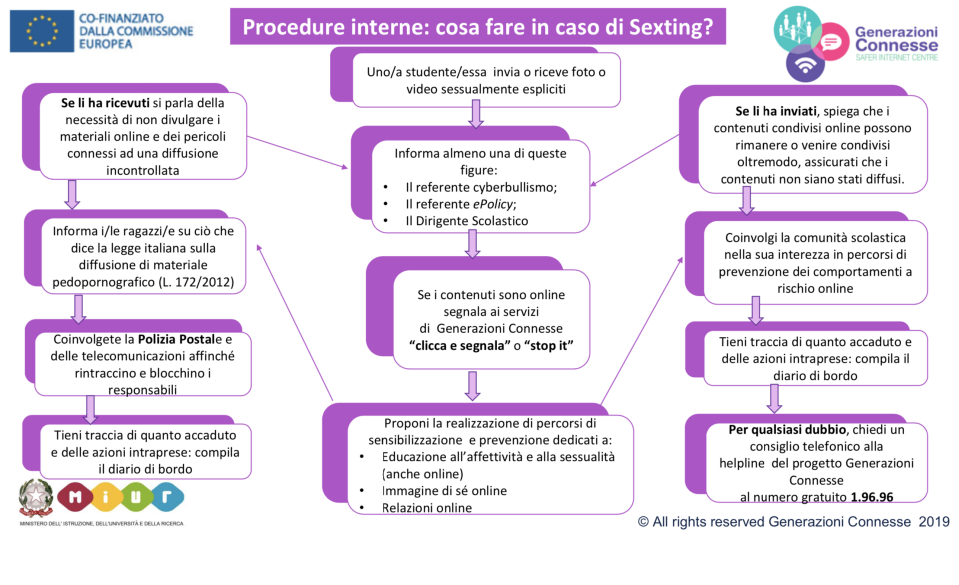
CO-FINANZIATO DALLA COMMISSIONE EUROPEA

Procedure interne: cosa fare in caso di Sexting?

Generazioni Connesse
SAFER INTERNET CENTRE

Uno/a studente/essa invia o riceve foto o video sessualmente espliciti

Se li ha ricevuti si parla della necessità di non divulgare i materiali online e dei pericoli connessi ad una diffusione incontrollata

Informa i/le ragazzi/e su ciò che dice la legge italiana sulla diffusione di materiale pedopornografico (L. 172/2012)

Coinvolgete la Polizia Postale e delle telecomunicazioni affinché rintraccino e blocchino i responsabili

Tieni traccia di quanto accaduto e delle azioni intraprese: compila il diario di bordo

Informa almeno una di queste figure:
- Il referente cyberbullismo;
- Il referente ePolicy;
- Il Dirigente Scolastico

Se i contenuti sono online segnala ai servizi di Generazioni Connesse "clicca e segnala" o "stop it"

Proponi la realizzazione di percorsi di sensibilizzazione e prevenzione dedicati a:
- Educazione all'affettività e alla sessualità (anche online)
- Immagine di sé online
- Relazioni online

Se li ha inviati, spiega che i contenuti condivisi online possono rimanere o venire condivisi oltremodo, assicurati che i contenuti non siano stati diffusi.

Coinvolgi la comunità scolastica nella sua interezza in percorsi di prevenzione dei comportamenti a rischio online

Tieni traccia di quanto accaduto e delle azioni intraprese: compila il diario di bordo

Per qualsiasi dubbio, chiedi un consiglio telefonico alla helpline del progetto Generazioni Connesse al numero gratuito 1.96.96

MIUR
MINISTERO DELL'ISTRUZIONE, DELL'UNIVERSITÀ E DELLA RICERCA

© All rights reserved Generazioni Connesse 2019